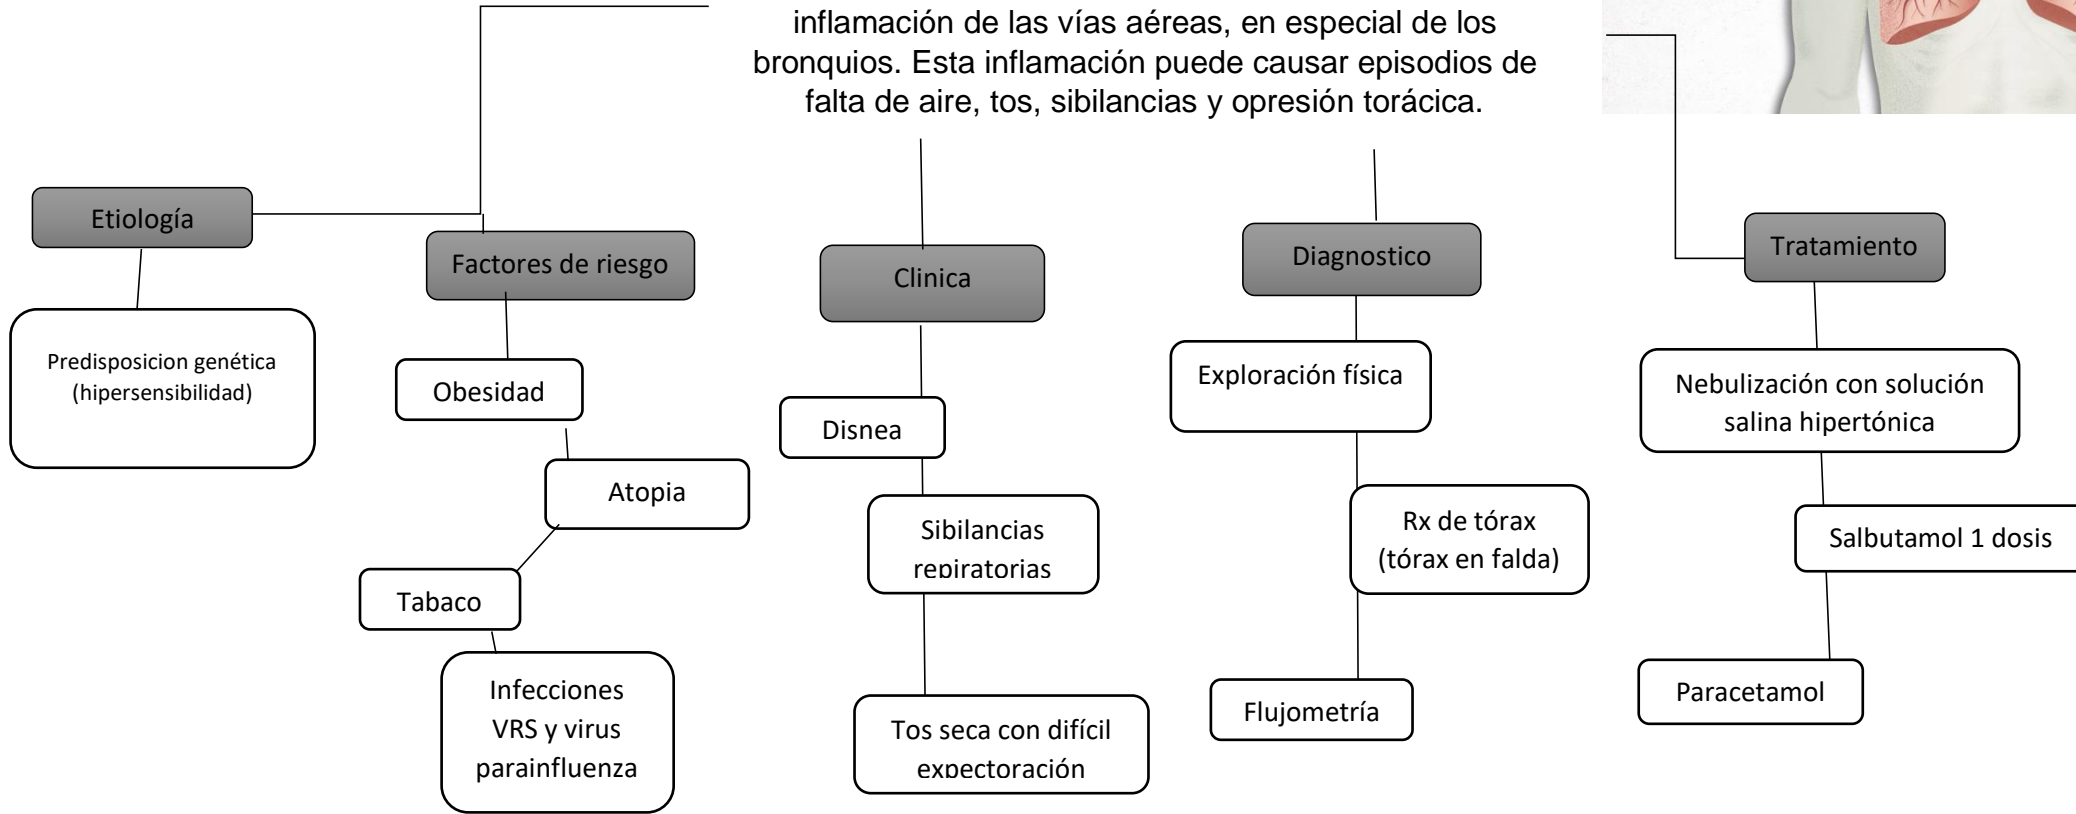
inflamación de las vías aéreas, en especial de los bronquios. Esta inflamación puede causar episodios de falta de aire, tos, sibilancias y opresión torácica.

Etiología

Predisposicion genética (hipersensibilidad)

Factores de riesgo

Obesidad

Atopia

Tabaco

Infecciones VRS y virus parainfluenza

Clinica

Disnea

Sibilancias repiratorias

Tos seca con difícil expectoración

Diagnostico

Exploración física

Rx de tórax (tórax en falda)

Flujometría

Tratamiento

Nebulización con solución salina hipertónica

Salbutamol 1 dosis

Paracetamol